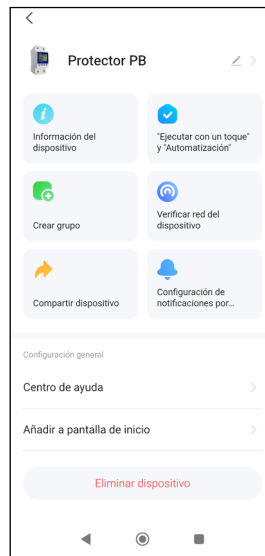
Protector PB

Información del dispositivo

"Ejecutar con un toque" y "Automatización"

Crear grupo

Verificar red del dispositivo

Compartir dispositivo

Configuración de notificaciones por...

Configuración general

Centro de ayuda

Añadir a pantalla de inicio

Eliminar dispositivo